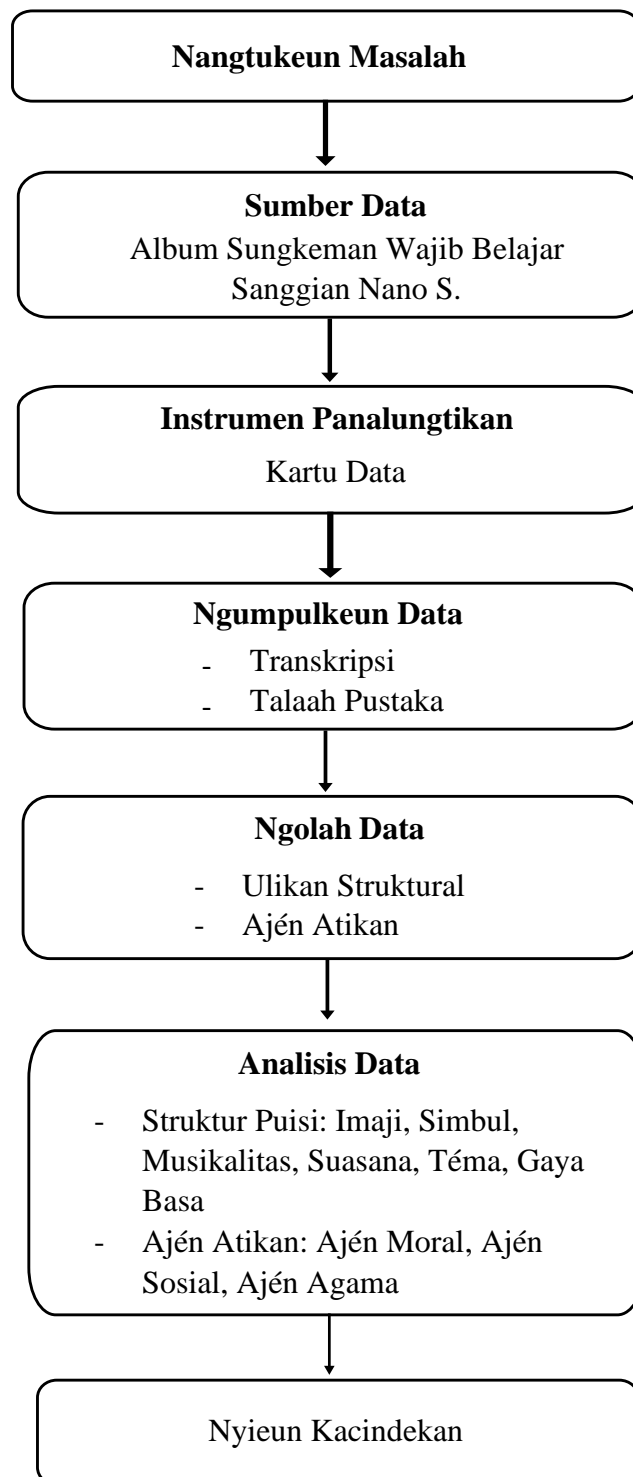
Nangtukeun Masalah

Sumber Data
Album Sungkeman Wajib Belajar Sanggian Nano S.

Instrumen Panalungtikan
Kartu Data

Ngumpulkeun Data
- Transkripsi
- Talaah Pustaka

Ngolah Data
- Ulikan Struktural
- Ajén Atikan

Analisis Data
- Struktur Puisi: Imaji, Simbul, Musikalitas, Suasana, Téma, Gaya Basa
- Ajén Atikan: Ajén Moral, Ajén Sosial, Ajén Agama

Nyieun Kacindekan